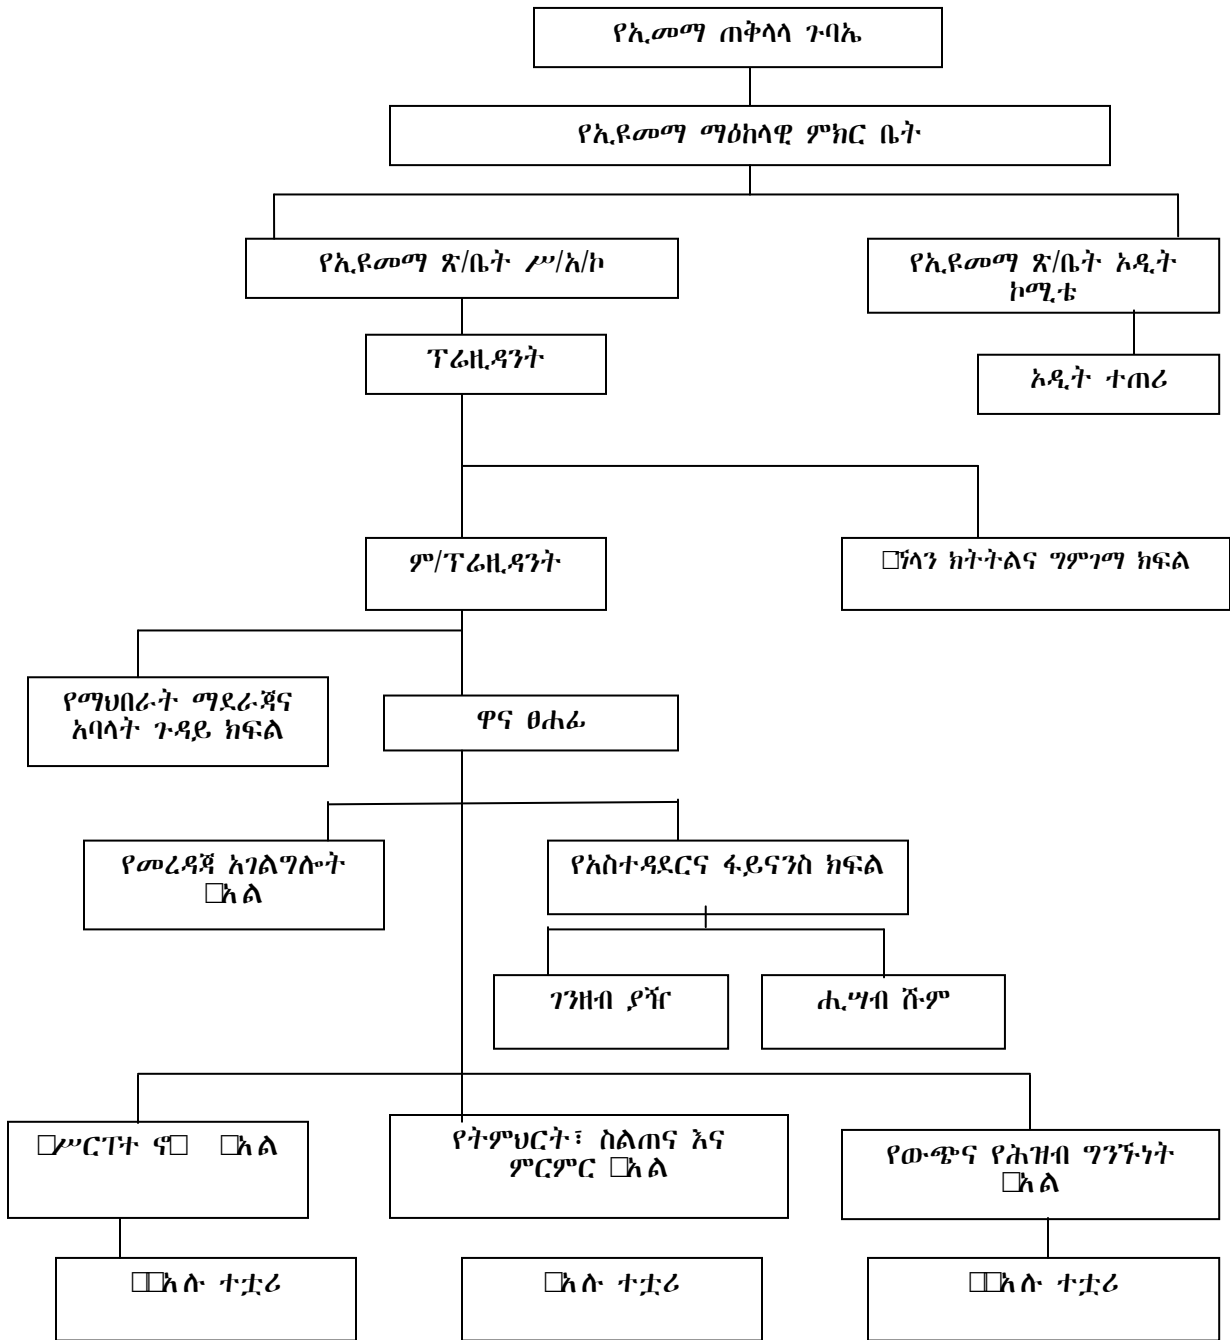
የኢመማ ጠቅላላ ጉባኤ

የኢዩመማ ማዕከላዊ ምክር ቤት

የኢዩመማ ጽ/ቤት ሥ/አ/ኮ

የኢዩመማ ጽ/ቤት ኦዲት ኮሚቴ

ፕሬዚዳንት

ኦዲት ተጠሪ

ም/ፕሬዚዳንት

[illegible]ቫን ክትትልና ግምገማ ክፍል

የማህበራት ማደራጃና አባላት ጉዳይ ክፍል

ዋና ፀሐፊ

የመረዳጃ አገልግሎት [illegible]ል

የአስተዳደርና ፋይናንስ ክፍል

ገንዘብ ያዥ

ሒሣብ ሹም

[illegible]ሥርፐት ኖ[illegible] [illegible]ል

የትምህርት፣ ስልጠና እና ምርምር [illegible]ል

የውጭና የሕዝብ ግንኙነት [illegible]ል

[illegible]ሉ ተጧሪ

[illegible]ሉ ተጧሪ

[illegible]ሉ ተጧሪ